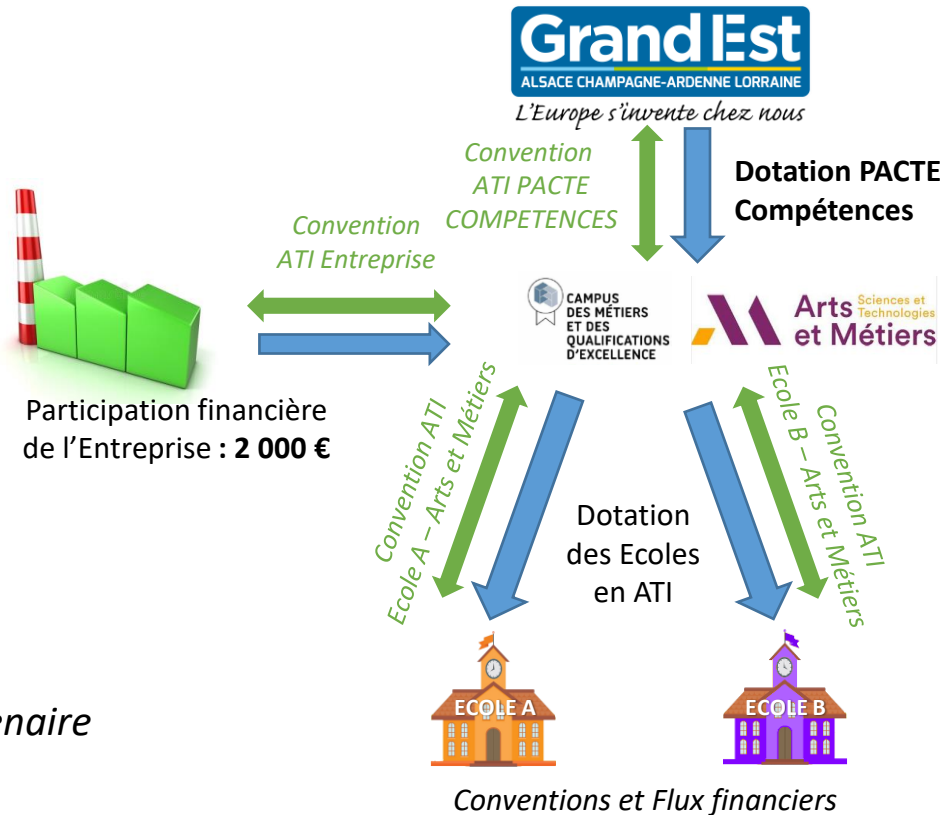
Grand Est
ALSACE CHAMPAGNE-ARDENNE LORRAINE
L'Europe s'invente chez nous

Convention ATI PACTE COMPETENCES

Dotation PACTE Compétences

Convention ATI Entreprise

CAMPUS DES MÉTIERS ET DES QUALIFICATIONS D'EXCELLENCE

Arts et Métiers Sciences et Technologies

Participation financière de l'Entreprise : 2 000 €

Convention ATI Ecole A – Arts et Métiers

Dotation des Ecoles en ATI

Convention ATI Ecole B – Arts et Métiers

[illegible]naire

ECOLE A

ECOLE B

Conventions et Flux financiers